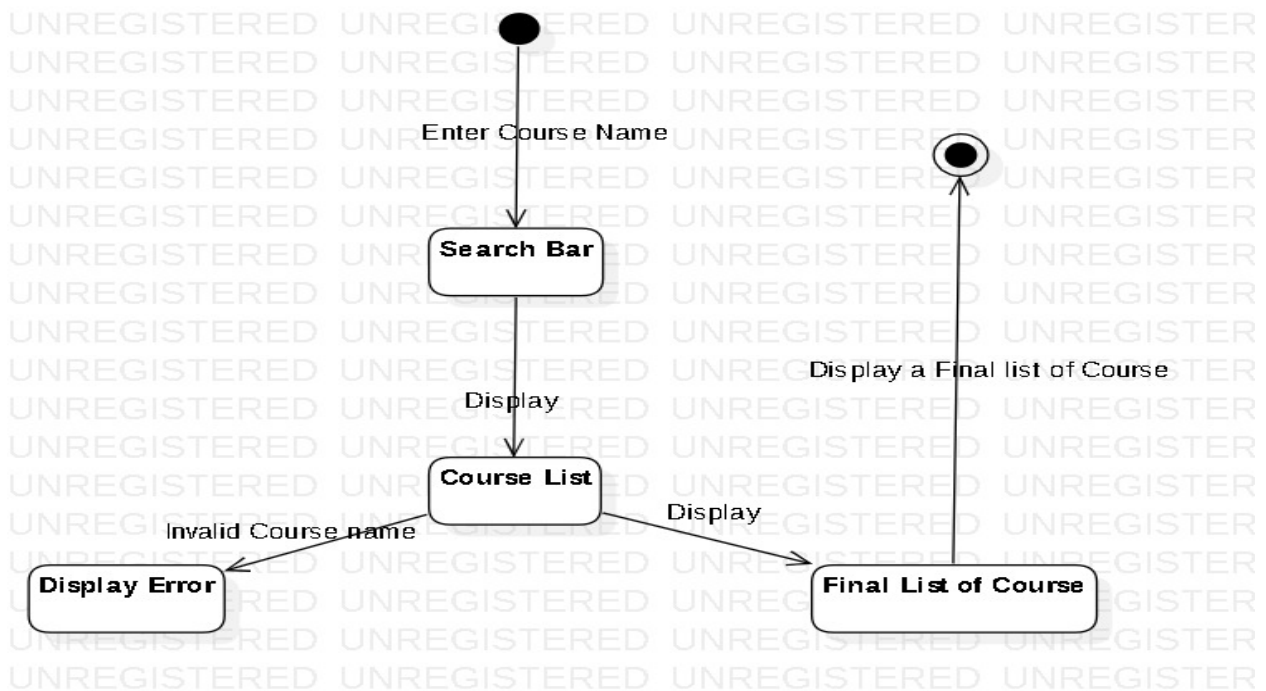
Enter Course Name

Search Bar

Display

Course List

Invalid Course name

Display

Display Error

Final List of Course

Display a Final list of Course

UNREGISTERED UNREGISTERED UNREGISTERED UNREGISTER